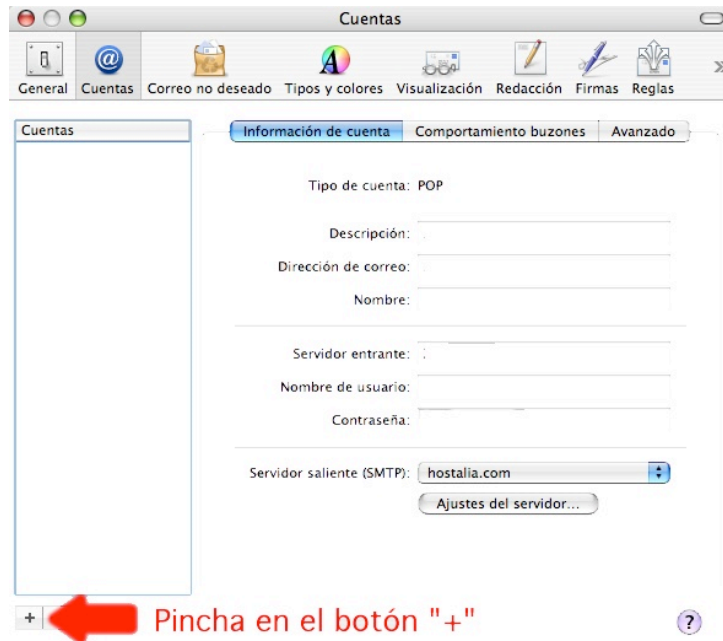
Cuentas

General Cuentas Correo no deseado Tipos y colores Visualización Redacción Firmas Reglas

Cuentas

Información de cuenta | Comportamiento buzones | Avanzado

Tipo de cuenta: POP

Descripción:

Dirección de correo:

Nombre:

Servidor entrante:

Nombre de usuario:

Contraseña:

Servidor saliente (SMTP): hostalia.com

Ajustes del servidor...

+

Pincha en el botón "+"

?